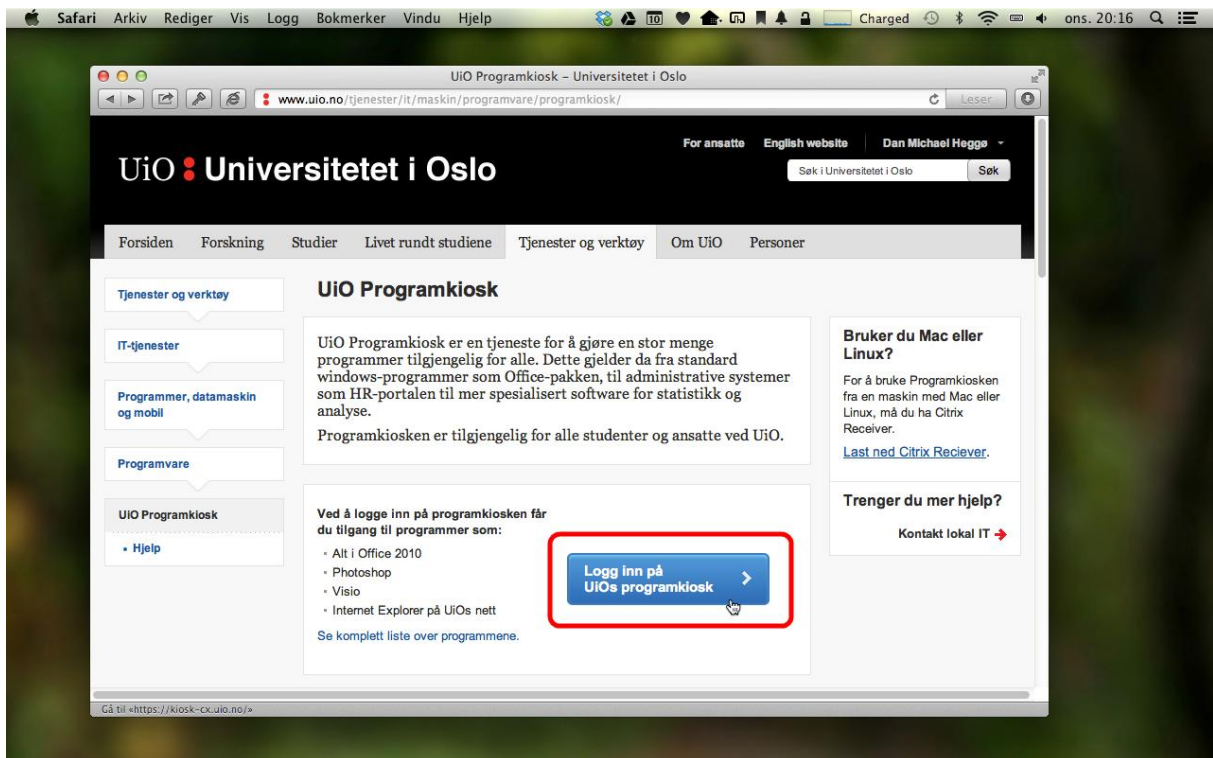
Safari Arkiv Rediger Vis Logg Bokmerker Vindu Hjelp

10 Charged ons. 20:16

UiO Programkiosk – Universitetet i Oslo

www.uio.no/tjenester/it/maskin/programvare/programkiosk/

Leser

For ansatte English website Dan Michael Heggø

UiO : Universitetet i Oslo

Søk i Universitetet i Oslo Søk

Forsiden Forskning Studier Livet rundt studiene Tjenester og verktøy Om UiO Personer

Tjenester og verktøy

IT-tjenester

Programmer, datamaskin og mobil

Programvare

UiO Programkiosk

- Hjelp

UiO Programkiosk

UiO Programkiosk er en tjeneste for å gjøre en stor menge programmer tilgjengelig for alle. Dette gjelder da fra standard windows-programmer som Office-pakken, til administrative systemer som HR-portalen til mer spesialisert software for statistikk og analyse.

Programkiosken er tilgjengelig for alle studenter og ansatte ved UiO.

Ved å logge inn på programkiosken får du tilgang til programmer som:

- Alt i Office 2010
- Photoshop
- Visio
- Internet Explorer på UiOs nett

Se komplett liste over programmene.

Logg inn på UiOs programkiosk

Bruker du Mac eller Linux?

For å bruke Programkiosken fra en maskin med Mac eller Linux, må du ha Citrix Receiver.

Last ned Citrix Reciever.

Trenger du mer hjelp?

Kontakt lokal IT

Gå til «https://kiosk-cx.uio.no/»